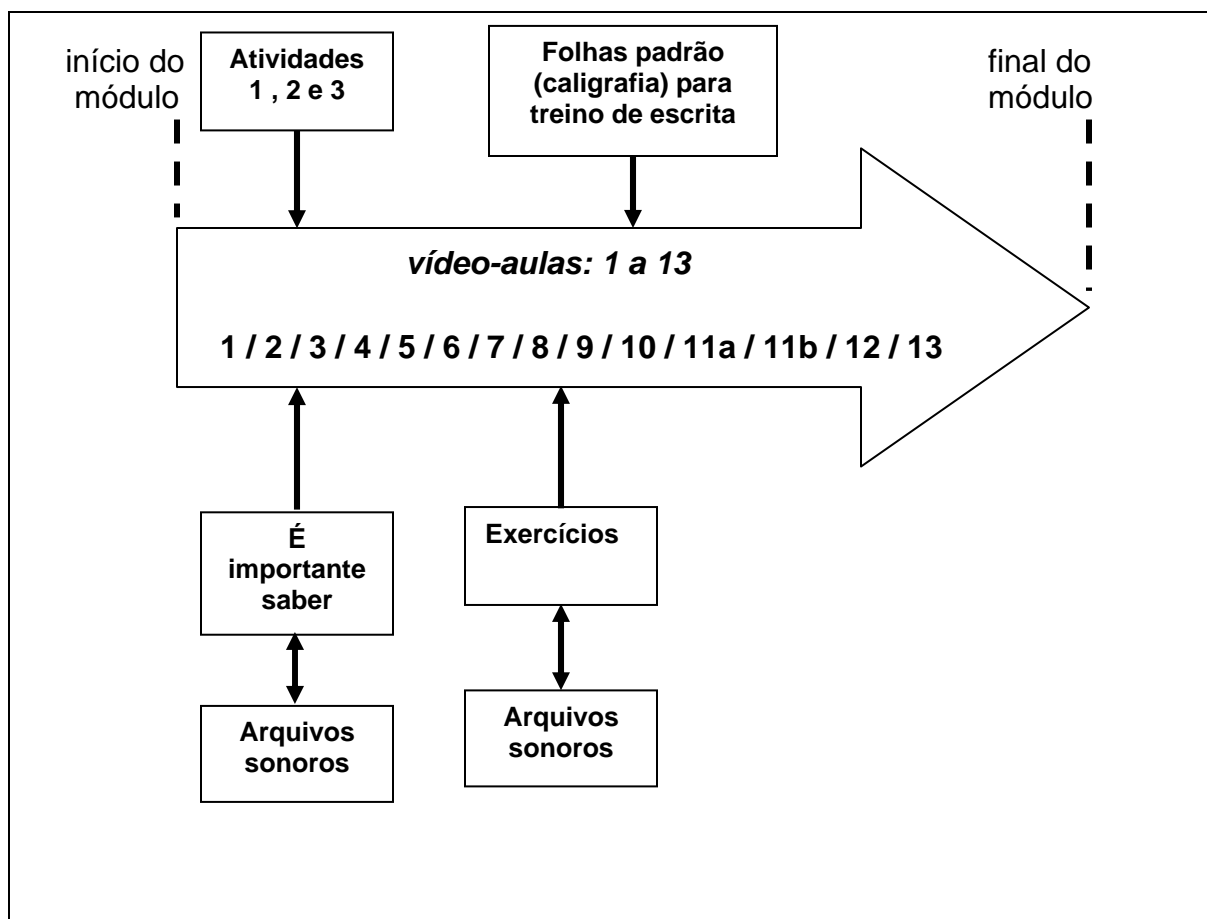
início do módulo

Atividades 1 , 2 e 3

Folhas padrão (caligrafia) para treino de escrita

final do módulo

*vídeo-aulas: 1 a 13*

1 / 2 / 3 / 4 / 5 / 6 / 7 / 8 / 9 / 10 / 11a / 11b / 12 / 13

É importante saber

Exercícios

Arquivos sonoros

Arquivos sonoros